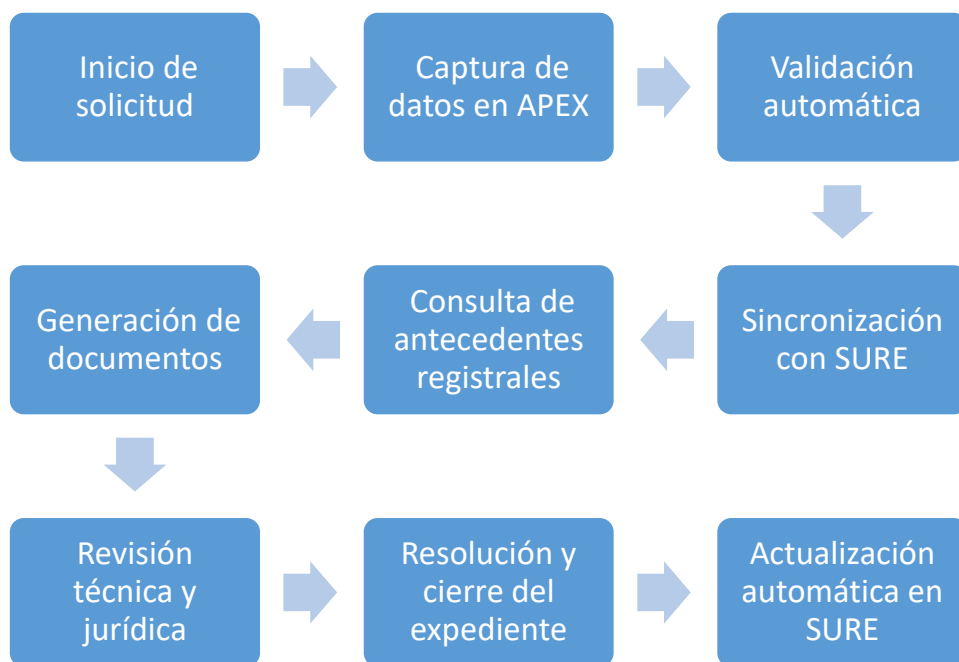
Inicio de solicitud

Captura de datos en APEX

Validación automática

Sincronización con SURE

Consulta de antecedentes registrales

Generación de documentos

Revisión técnica y jurídica

Resolución y cierre del expediente

Actualización automática en SURE